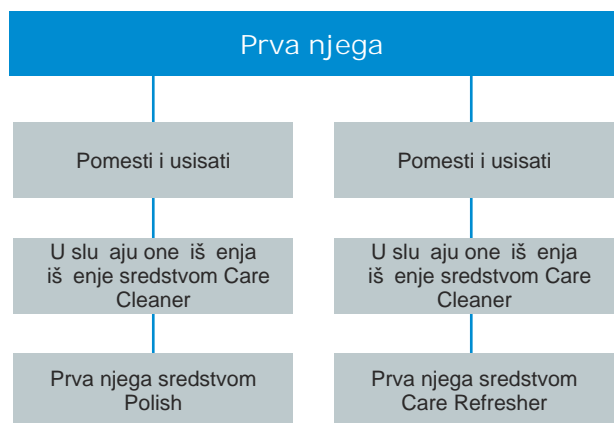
Prva njega

Pomesti i usisati

U slu aju one iš enja iš enje sredstvom Care Cleaner

Prva njega sredstvom Polish

Pomesti i usisati

U slu aju one iš enja iš enje sredstvom Care Cleaner

Prva njega sredstvom Care Refresher